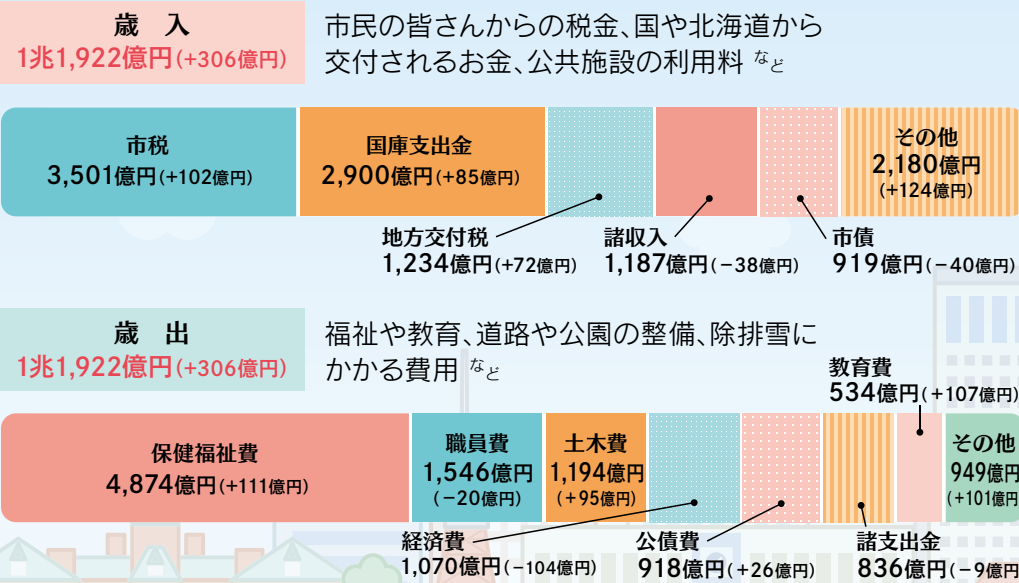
歳　入
1兆1,922億円(+306億円)

市民の皆さんからの税金、国や北海道から交付されるお金、公共施設の利用料 など

市税
3,501億円(+102億円)

国庫支出金
2,900億円(+85億円)

その他
2,180億円
(+124億円)

地方交付税
1,234億円(+72億円)

諸収入
1,187億円(−38億円)

市債
919億円(−40億円)

歳　出
1兆1,922億円(+306億円)

福祉や教育、道路や公園の整備、除排雪にかかる費用 など

教育費
534億円(+107億円)

保健福祉費
4,874億円(+111億円)

職員費
1,546億円
(−20億円)

土木費
1,194億円
(+95億円)

その他
949億円
(+101億円)

経済費
1,070億円(−104億円)

公債費
918億円(+26億円)

諸支出金
836億円(−9億円)